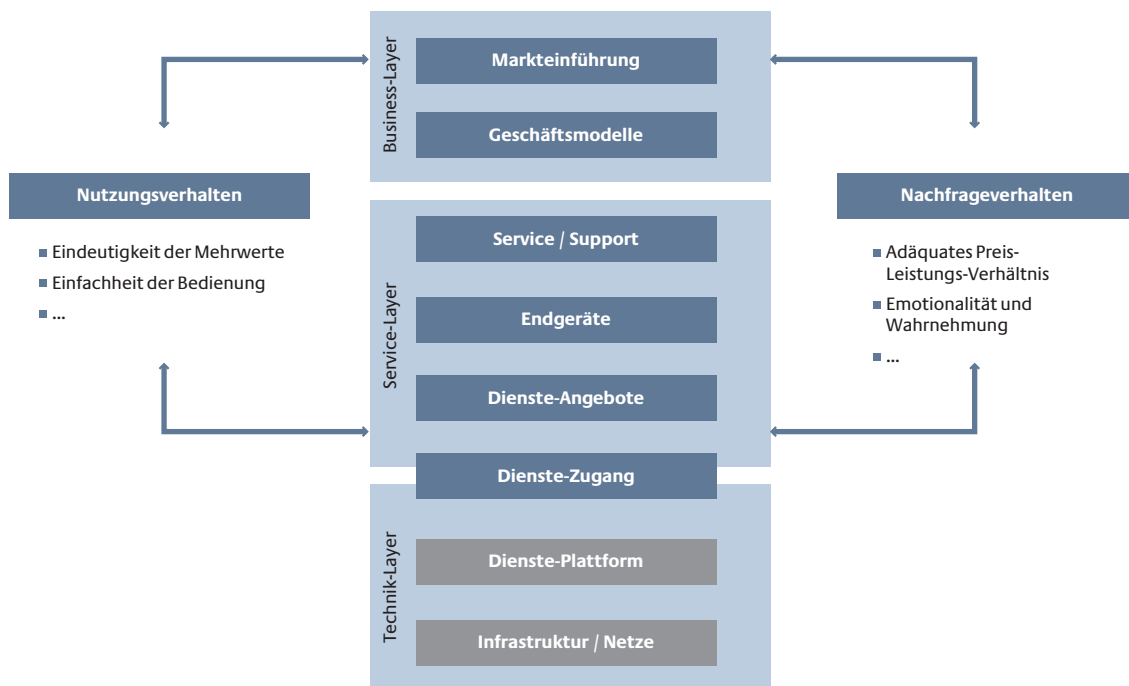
Business-Layer

Markteinführung

Geschäftsmodelle

Nutzungsverhalten

■ Eindeutigkeit der Mehrwerte
■ Einfachheit der Bedienung
■ ...

Nachfrageverhalten

■ Adäquates Preis-Leistungs-Verhältnis
■ Emotionalität und Wahrnehmung
■ ...

Service-Layer

Service / Support

Endgeräte

Dienste-Angebote

Dienste-Zugang

Technik-Layer

Dienste-Plattform

Infrastruktur / Netze